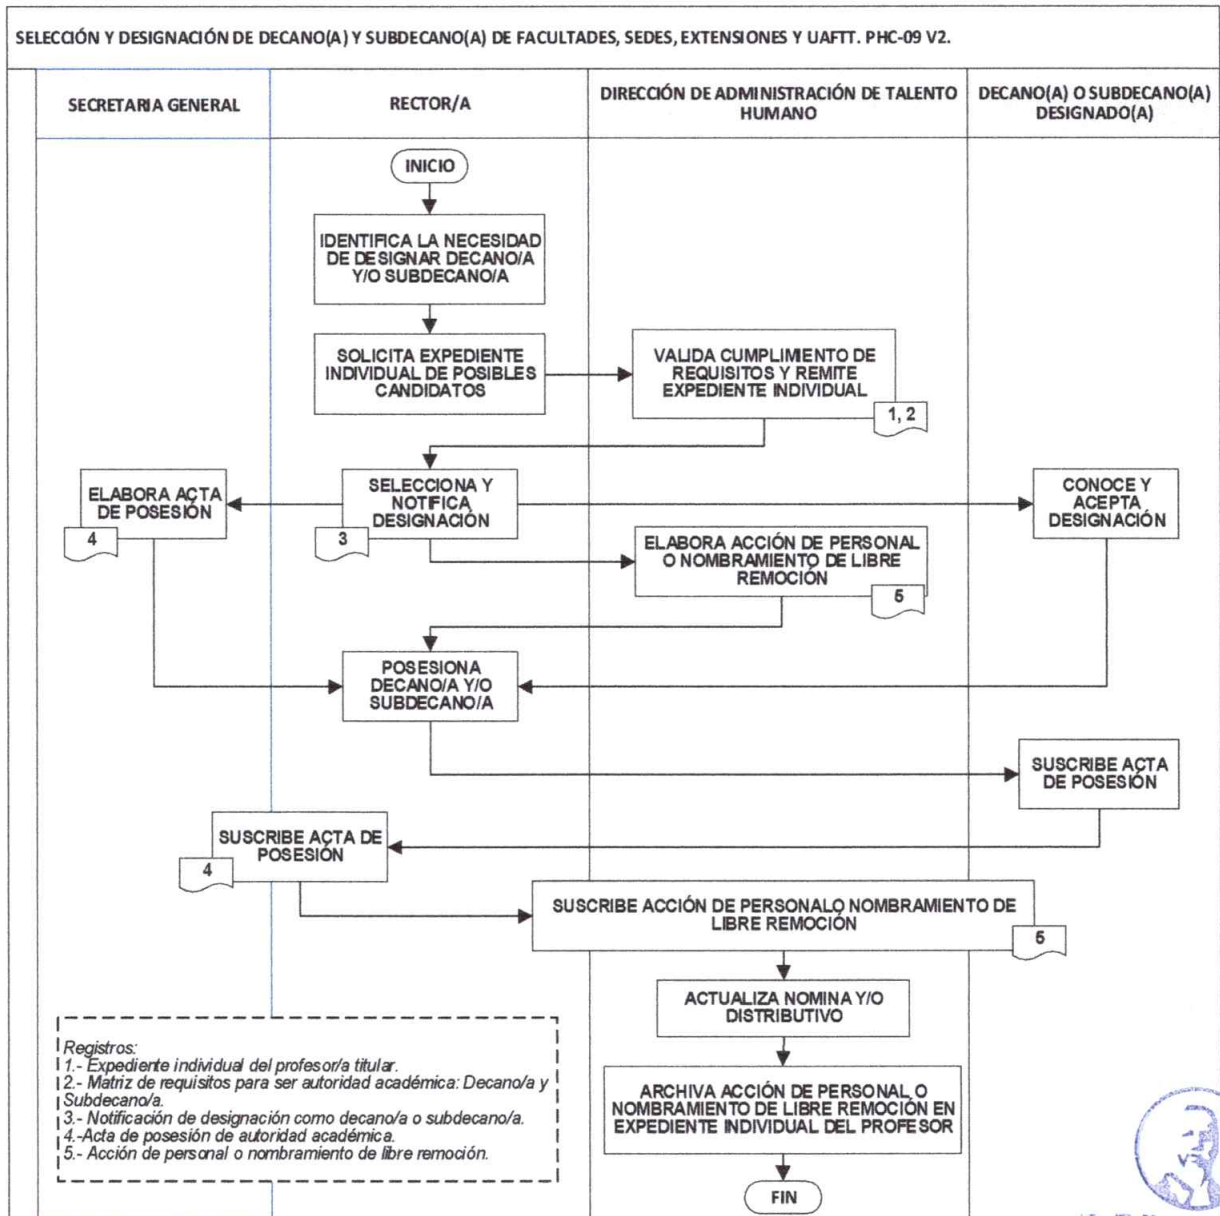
SELECCIÓN Y DESIGNACIÓN DE DECANO(A) Y SUBDECANO(A) DE FACULTADES, SEDES, EXTENSIONES Y UAFTT. PHC-09 V2.

SECRETARIA GENERAL

RECTOR/A

DIRECCIÓN DE ADMINISTRACIÓN DE TALENTO HUMANO

DECANO(A) O SUBDECANO(A) DESIGNADO(A)

INICIO

IDENTIFICA LA NECESIDAD DE DESIGNAR DECANO/A Y/O SUBDECANO/A

SOLICITA EXPEDIENTE INDIVIDUAL DE POSIBLES CANDIDATOS

VALIDA CUMPLIMIENTO DE REQUISITOS Y REMITE EXPEDIENTE INDIVIDUAL

1, 2

ELABORA ACTA DE POSESIÓN

4

SELECCIONA Y NOTIFICA DESIGNACIÓN

3

CONOCE Y ACEPTA DESIGNACIÓN

ELABORA ACCIÓN DE PERSONAL O NOMBRAMIENTO DE LIBRE REMOCIÓN

5

POSESIONA DECANO/A Y/O SUBDECANO/A

SUSCRIBE ACTA DE POSESIÓN

SUSCRIBE ACTA DE POSESIÓN

4

SUSCRIBE ACCIÓN DE PERSONAL O NOMBRAMIENTO DE LIBRE REMOCIÓN

5

ACTUALIZA NOMINA Y/O DISTRIBUTIVO

ARCHIVA ACCIÓN DE PERSONAL O NOMBRAMIENTO DE LIBRE REMOCIÓN EN EXPEDIENTE INDIVIDUAL DEL PROFESOR

FIN

Registros:
1.- Expediente individual del profesor/a titular.
2.- Matriz de requisitos para ser autoridad académica: Decano/a y Subdecano/a.
3.- Notificación de designación como decano/a o subdecano/a.
4.-Acta de posesión de autoridad académica.
5.- Acción de personal o nombramiento de libre remoción.